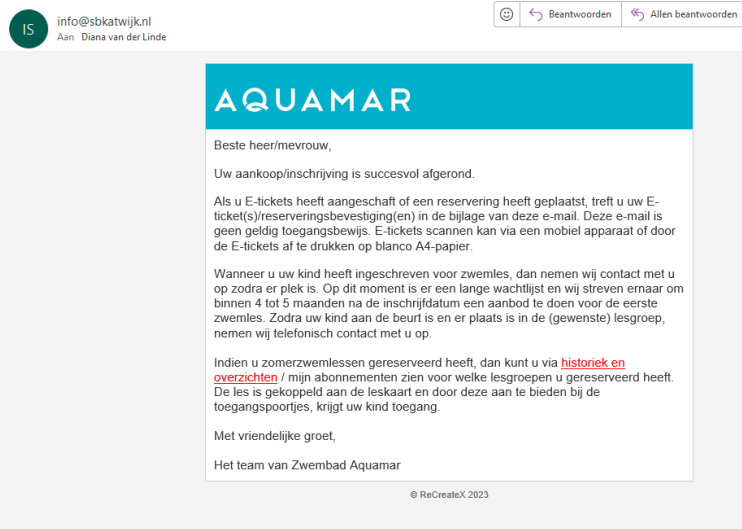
IS info@sbkatwijk.nl
Aan Diana van der Linde

Beantwoorden
Allen beantwoorden

AQUAMAR

Beste heer/mevrouw,

Uw aankoop/inschrijving is succesvol afgerond.

Als u E-tickets heeft aangeschaft of een reservering heeft geplaatst, treft u uw E-ticket(s)/reserveringsbevestiging(en) in de bijlage van deze e-mail. Deze e-mail is geen geldig toegangsbewijs. E-tickets scannen kan via een mobiel apparaat of door de E-tickets af te drukken op blanco A4-papier.

Wanneer u uw kind heeft ingeschreven voor zwemles, dan nemen wij contact met u op zodra er plek is. Op dit moment is er een lange wachtlijst en wij streven ernaar om binnen 4 tot 5 maanden na de inschrijfdatum een aanbod te doen voor de eerste zwemles. Zodra uw kind aan de beurt is en er plaats is in de (gewenste) lesgroep, nemen wij telefonisch contact met u op.

Indien u zomerzwemlessen gereserveerd heeft, dan kunt u via historiek en overzichten / mijn abonnementen zien voor welke lesgroepen u gereserveerd heeft. De les is gekoppeld aan de leskaart en door deze aan te bieden bij de toegangspoortjes, krijgt uw kind toegang.

Met vriendelijke groet,

Het team van Zwembad Aquamar

© ReCreateX 2023